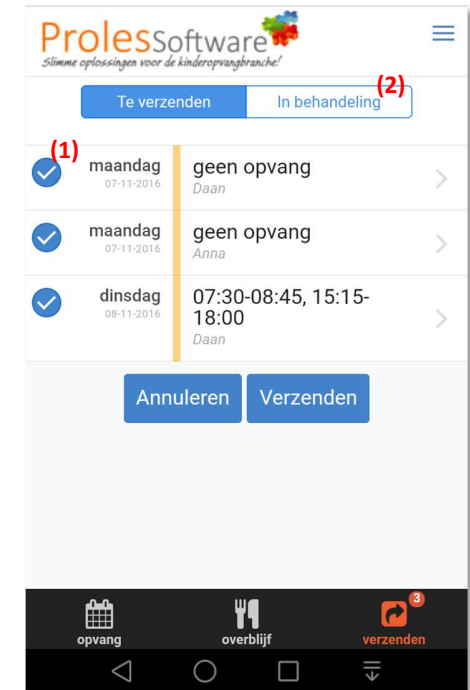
ProlesSoftware
Slimme oplossingen voor de kinderopvangbranche!

Te verzenden | In behandeling (2)

(1)

maandag
07-11-2016
geen opvang
Daan

maandag
07-11-2016
geen opvang
Anna

dinsdag
08-11-2016
07:30-08:45, 15:15-18:00
Daan

Annuleren
Verzenden

opvang
overblijf
3
verzenden